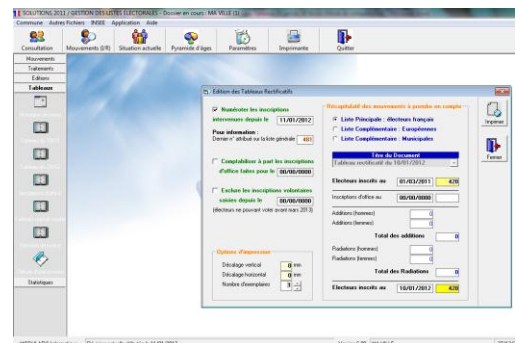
SOLUTIONS 2011 / GESTION DES LISTES ELECTORALES - Dossier en cours : MA VILLE (1)
Commune Autres Fichiers INSEE Application Aide
Consultation Mouvements (I/R) Situation actuelle Pyramide d'âges Paramètres Imprimante Quitter
Mouvements
Traitements
Editions
Tableaux
Statistiques

Edition des Tableaux Rectificatifs
☑ Numéroter les inscriptions intervenues depuis le 11/01/2012
Pour information :
Dernier n° attribué sur la liste générale 401
☐ Comptabiliser à part les inscriptions d'office faites pour le 00/00/0000
☐ Exclure les inscriptions volontaires saisies depuis le 00/00/0000
(électeurs ne pouvant voter avant mars 2013)
Options d'impression
Décalage vertical 0 mm
Décalage horizontal 0 mm
Nombre d'exemplaires 3

Récapitulatif des mouvements à prendre en compte
◉ Liste Principale : électeurs français
○ Liste Complémentaire : Européennes
○ Liste Complémentaire : Municipales
Titre du Document
Tableau rectificatif du 10/01/2012
Electeurs inscrits au 01/03/2011 428
Inscriptions d'office au 00/00/0000
Additions (hommes) 0
Additions (femmes) 0
Total des additions 0
Radiations (hommes) 0
Radiations (femmes) 0
Total des Radiations 0
Electeurs inscrits au 10/01/2012 428
Imprimer
Fermer